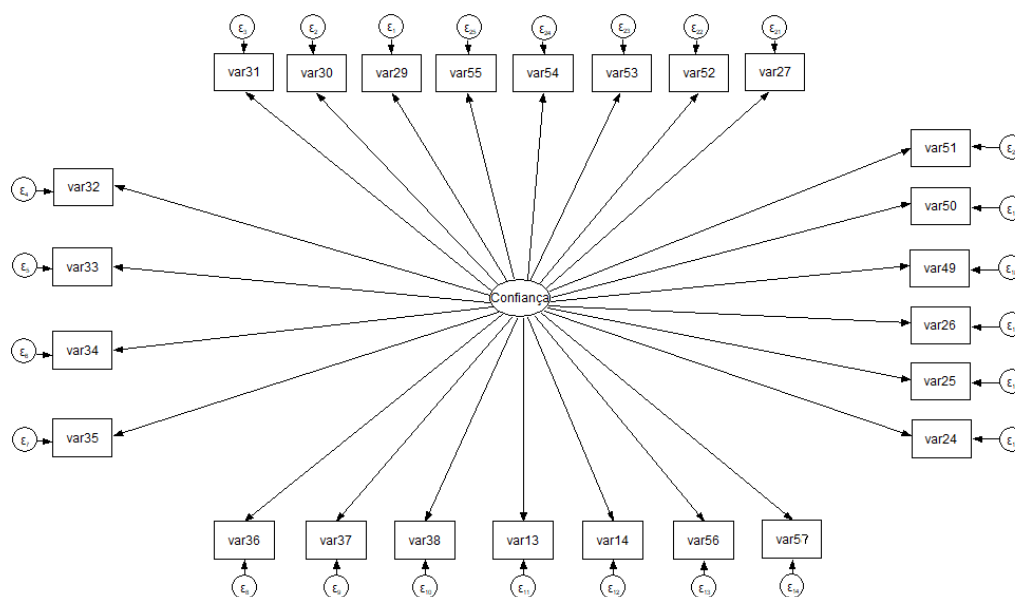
$\varepsilon_3$ $\varepsilon_2$ $\varepsilon_1$ $\varepsilon_{25}$ $\varepsilon_{24}$ $\varepsilon_{23}$ $\varepsilon_{22}$ $\varepsilon_{21}$

var31 var30 var29 var55 var54 var53 var52 var27

$\varepsilon_4$ var32

$\varepsilon_5$ var33

$\varepsilon_6$ var34

$\varepsilon_7$ var35

Confiança

var51 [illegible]

var50 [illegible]

var49 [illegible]

var26 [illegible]

var25 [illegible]

var24 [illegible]

var36 var37 var38 var13 var14 var56 var57

$\varepsilon_8$ $\varepsilon_9$ $\varepsilon_{10}$ $\varepsilon_{11}$ $\varepsilon_{12}$ $\varepsilon_{13}$ $\varepsilon_{14}$